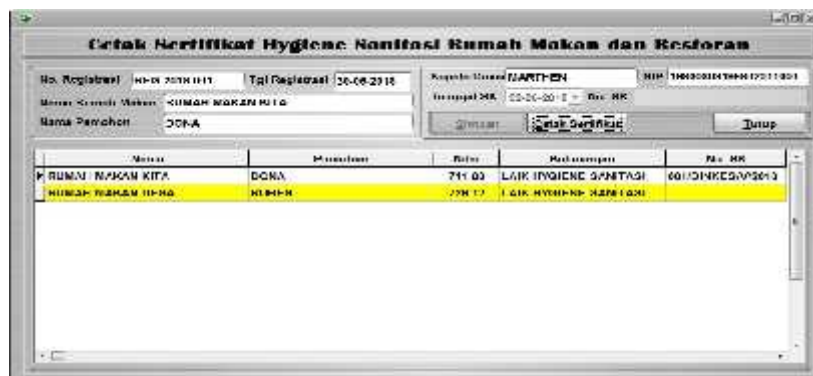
Cetak Sertifikat Hygiene Sanitasi Rumah Makan dan Restoran

No. Registrasi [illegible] Tgl Registrasi 30-06-2018

Nama Rumah Makan RUMAH MAKAN KITA

Nama Pemohon DONA

Kepala Dinas MARTHEN NIP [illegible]

Tanggal SK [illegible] No. SK

Simpan Cetak Sertifikat Tutup

| Nama | Pemohon | Nilai | Keterangan | No. SK |
|---|---|---|---|---|
| RUMAH MAKAN KITA | DONA | 711.00 | LAIK HYGIENE SANITASI | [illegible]/DINKES/V/2018 |
| RUMAH MAKAN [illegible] | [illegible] | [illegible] | LAIK HYGIENE SANITASI | |